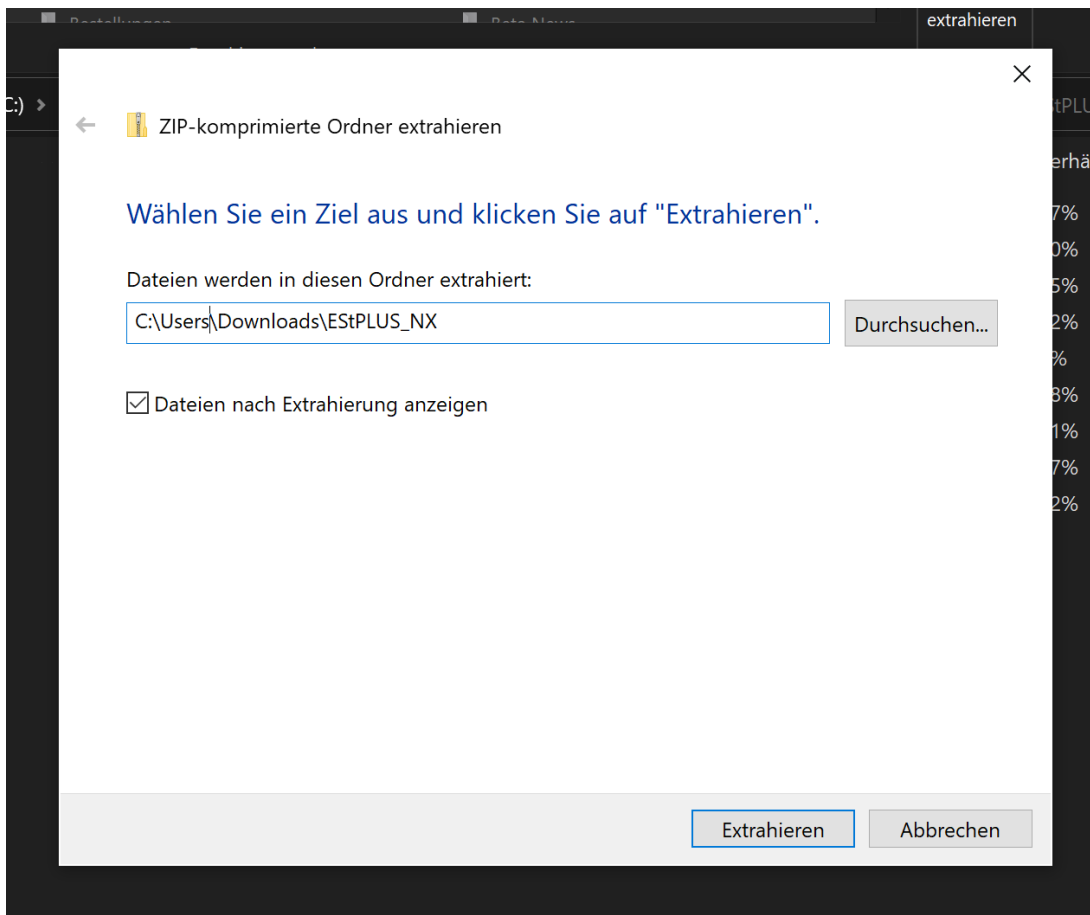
Bestellungen
Beta News
extrahieren
C:)
tPLU
erhä
7%
0%
5%
2%
%
8%
1%
7%
2%

ZIP-komprimierte Ordner extrahieren

Wählen Sie ein Ziel aus und klicken Sie auf "Extrahieren".

Dateien werden in diesen Ordner extrahiert:

C:\Users\Downloads\EStPLUS_NX

Durchsuchen...

Dateien nach Extrahierung anzeigen

Extrahieren

Abbrechen